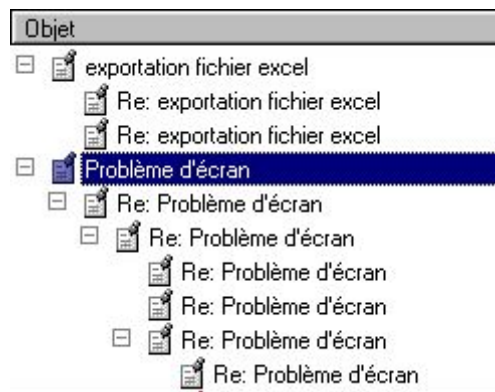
Objet
exportation fichier excel
Re: exportation fichier excel
Re: exportation fichier excel
Problème d'écran
Re: Problème d'écran
Re: Problème d'écran
Re: Problème d'écran
Re: Problème d'écran
Re: Problème d'écran
Re: Problème d'écran